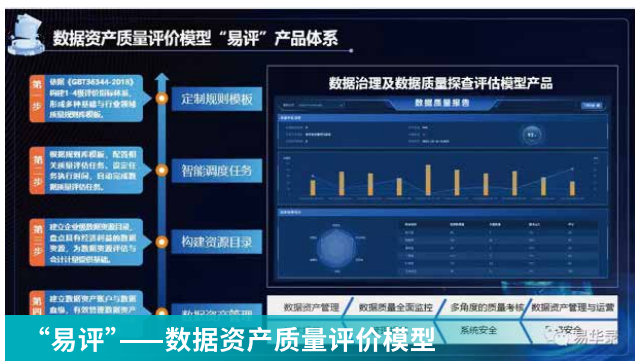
数据资产质量评价模型“易评”产品体系

第一步
依据《GBT36344-2018》构建1-4级评价指标体系，形成多种基础与行业领域质量规则模板。
定制规则模板

第二步
根据规则库模板，配置相关质量评估任务，设定任务执行时间，自动完成数据质量评估任务。
智能调度任务

第三步
建立企业级数据资源目录，盘点目有资源和数据资产，为数据资源评估与会计计量提供基础。
构建资源目录

第四步
建立数据资产账户与数据血缘，有效管理数据资产
数据资产管理

数据治理及数据质量探查评估模型产品

数据质量报告

数据资产管理 | 数据质量全面监控 | 多角度的质量考核 | 数据资产管理与运营

系统安全 | 安全

“易评”——数据资产质量评价模型

易华录